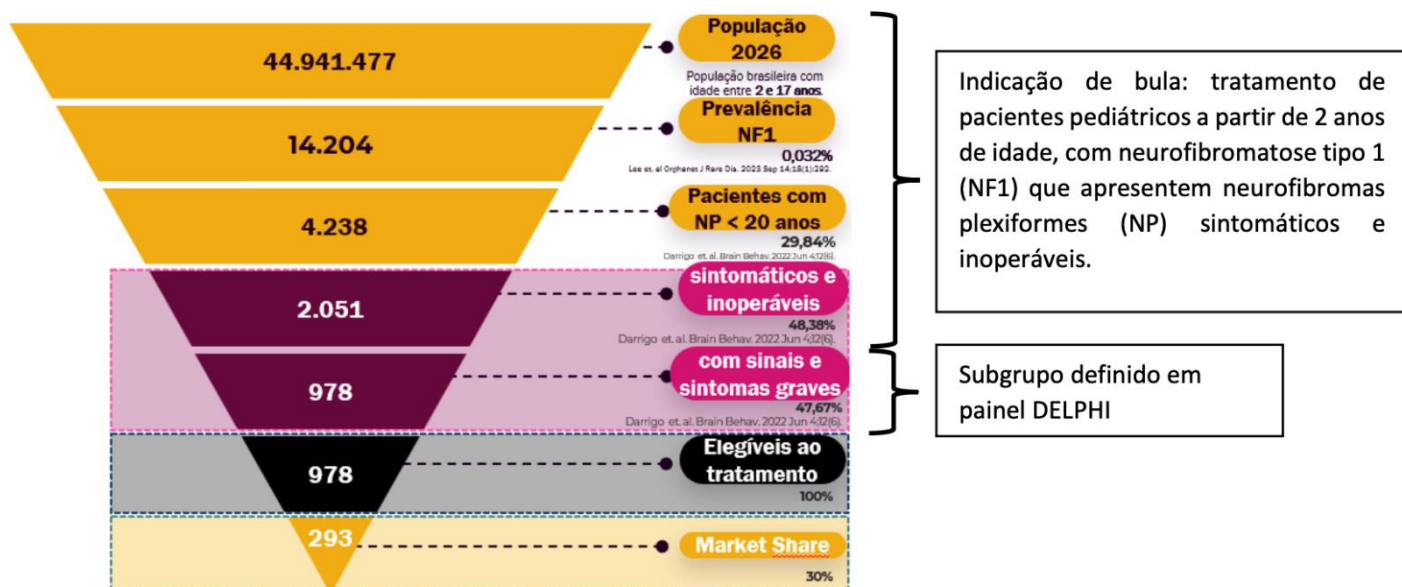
44.941.477

População 2026

População brasileira com idade entre 2 e 17 anos.

14.204

Prevalência NF1

0,032%

Lee et. al Orphanet J Rare Dis. 2023 Sep 14;18(1):292.

4.238

Pacientes com NP < 20 anos

29,84%

Darrigo et. al. Brain Behav. 2022 Jun 4;12(6).

2.051

sintomáticos e inoperáveis

48,38%

Darrigo et. al. Brain Behav. 2022 Jun 4;12(6).

978

com sinais e sintomas graves

47,67%

Darrigo et. al. Brain Behav. 2022 Jun 4;12(6).

978

Elegíveis ao tratamento

100%

293

Market Share

30%

Indicação de bula: tratamento de pacientes pediátricos a partir de 2 anos de idade, com neurofibromatose tipo 1 (NF1) que apresentem neurofibromas plexiformes (NP) sintomáticos e inoperáveis.

Subgrupo definido em painel DELPHI